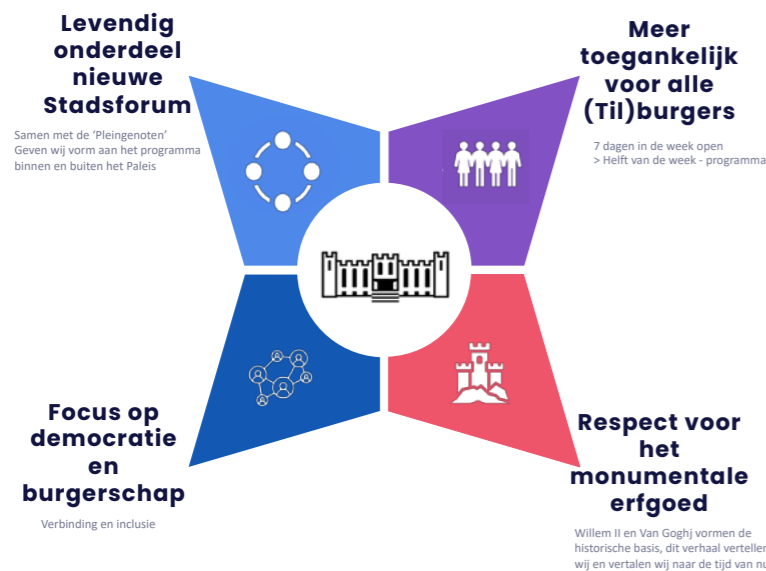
Levendig onderdeel nieuwe Stadsforum

Samen met de 'Pleingenoten' Geven wij vorm aan het programma binnen en buiten het Paleis

Meer toegankelijk voor alle (Til)burgers

7 dagen in de week open
> Helft van de week - programma

Focus op democratie en burgerschap

Verbinding en inclusie

Respect voor het monumentale erfgoed

Willem II en Van Goghj vormen de historische basis, dit verhaal vertellen wij en vertalen wij naar de tijd van nu